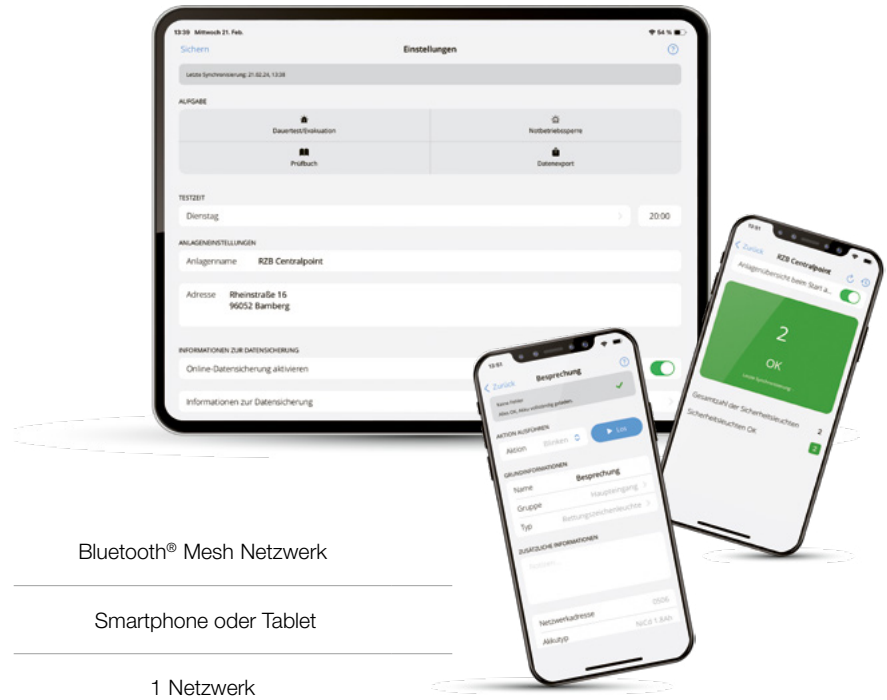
13:39 Mittwoch 21. Feb.

54 %

Sichern

Einstellungen

Letzte Synchronisierung: 21.02.24, 13:38

AUFGABE

Dauertest/Evakuation

Notbetriebssperre

Prüfbuch

Datenexport

TESTZEIT

Dienstag

20:00

ANLAGENEINSTELLUNGEN

Anlagenname RZB Centralpoint

Adresse Rheinstraße 16
96052 Bamberg

INFORMATIONEN ZUR DATENSICHERUNG

Online-Datensicherung aktivieren

Informationen zur Datensicherung

13:01

Zurück

RZB Centralpoint

Anlagenübersicht beim Start a...

2

OK

Letzte Synchronisierung

Gesamtzahl der Sicherheitsleuchten

2

Sicherheitsleuchten OK

2

13:01

Zurück

Besprechung

Keine Fehler
Alles OK, Akku vollständig geladen.

AKTION AUSFÜHREN

Aktion

Blinken

Los

GRUNDINFORMATIONEN

Name

Besprechung

Gruppe

Haupteingang

Typ

Rettungszeichenleuchte

ZUSÄTZLICHE INFORMATIONEN

Notizen...

Netzwerkadresse

0506

Akkutyp

NiCd 1.8Ah

Bluetooth® Mesh Netzwerk

Smartphone oder Tablet

1 Netzwerk